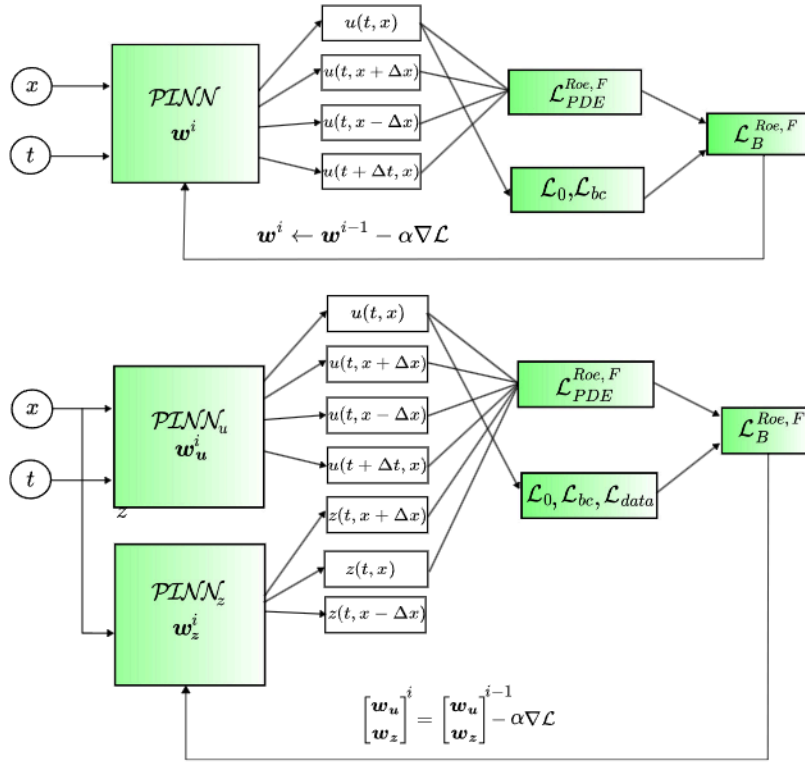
$x$

$t$

$\mathcal{PINN}$
$\boldsymbol{w}^i$

$u(t,x)$

$u(t,x+\Delta x)$

$u(t,x-\Delta x)$

$u(t+\Delta t,x)$

$\mathcal{L}_{PDE}^{Roe,F}$

$\mathcal{L}_0, \mathcal{L}_{bc}$

$\mathcal{L}_B^{Roe,F}$

$\boldsymbol{w}^i \leftarrow \boldsymbol{w}^{i-1} - \alpha \nabla \mathcal{L}$

$x$

$t$

$\mathcal{PINN}_u$
$\boldsymbol{w}_{\boldsymbol{u}}^i$

$z$

$\mathcal{PINN}_z$
$\boldsymbol{w}_{\boldsymbol{z}}^i$

$u(t,x)$

$u(t,x+\Delta x)$

$u(t,x-\Delta x)$

$u(t+\Delta t,x)$

$z(t,x+\Delta x)$

$z(t,x)$

$z(t,x-\Delta x)$

$\mathcal{L}_{PDE}^{Roe,F}$

$\mathcal{L}_0, \mathcal{L}_{bc}, \mathcal{L}_{data}$

$\mathcal{L}_B^{Roe,F}$

$\begin{bmatrix} \boldsymbol{w}_{\boldsymbol{u}} \\ \boldsymbol{w}_{\boldsymbol{z}} \end{bmatrix}^i = \begin{bmatrix} \boldsymbol{w}_{\boldsymbol{u}} \\ \boldsymbol{w}_{\boldsymbol{z}} \end{bmatrix}^{i-1} - \alpha \nabla \mathcal{L}$